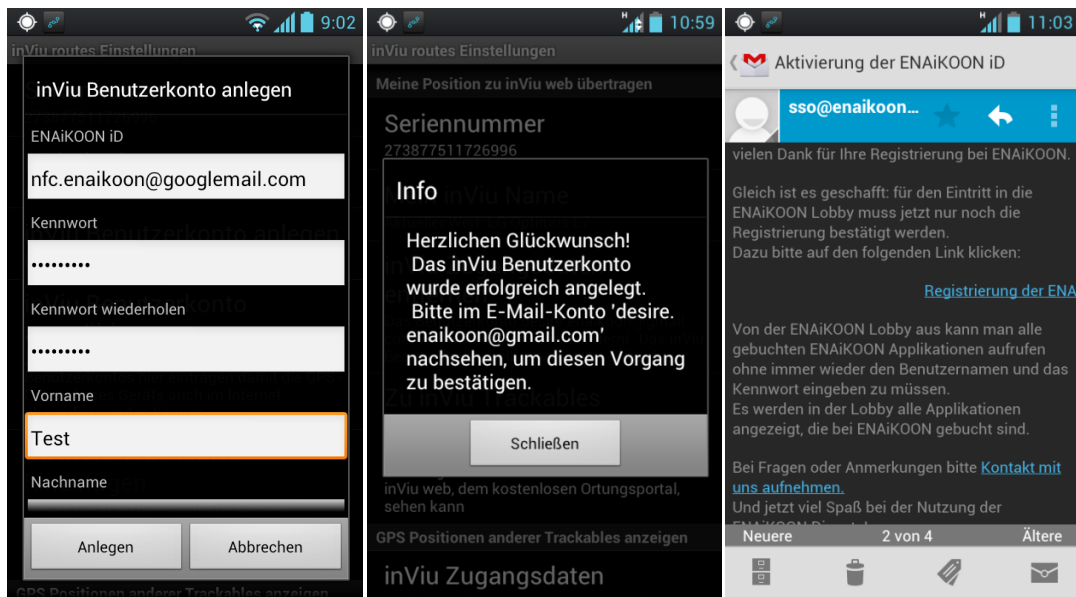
9:02

inViu routes Einstellungen

inViu Benutzerkonto anlegen

ENAiKOON iD

nfc.enaikoon@googlemail.com

Kennwort

•••••••••

Kennwort wiederholen

•••••••••

Vorname

Test

Nachname

Anlegen

Abbrechen

GPS Positionen anderer Trackables anzeigen

10:59

inViu routes Einstellungen

Meine Position zu inViu web übertragen

Seriennummer

273877511726996

Info

Herzlichen Glückwunsch!
Das inViu Benutzerkonto wurde erfolgreich angelegt.
Bitte im E-Mail-Konto 'desire.enaikoon@gmail.com' nachsehen, um diesen Vorgang zu bestätigen.

Schließen

inViu web, dem kostenlosen Ortungsportal, sehen kann

GPS Positionen anderer Trackables anzeigen

inViu Zugangsdaten

11:03

Aktivierung der ENAiKOON iD

sso@enaikoon...

vielen Dank für Ihre Registrierung bei ENAiKOON.

Gleich ist es geschafft: für den Eintritt in die ENAiKOON Lobby muss jetzt nur noch die Registrierung bestätigt werden.
Dazu bitte auf den folgenden Link klicken:

Registrierung der ENA

Von der ENAiKOON Lobby aus kann man alle gebuchten ENAiKOON Applikationen aufrufen ohne immer wieder den Benutzernamen und das Kennwort eingeben zu müssen.
Es werden in der Lobby alle Applikationen angezeigt, die bei ENAiKOON gebucht sind.

Bei Fragen oder Anmerkungen bitte Kontakt mit uns aufnehmen.
Und jetzt viel Spaß bei der Nutzung der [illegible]

Neuere

2 von 4

Ältere